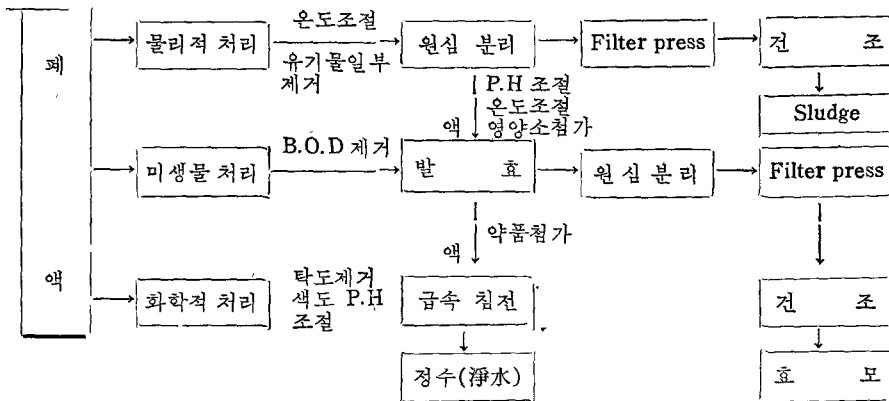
폐

액

물리적 처리

온도조절

유기물일부 제거

원심 분리

Filter press

건 조

Sludge

P.H 조절 온도조절 영양소첨가

액

미생물 처리

B.O.D 제거

발 효

원심 분리

Filter press

약품첨가

액

화학적 처리

탁도제거 색도 P.H 조절

급속 침전

건 조

정수(淨水)

효 모